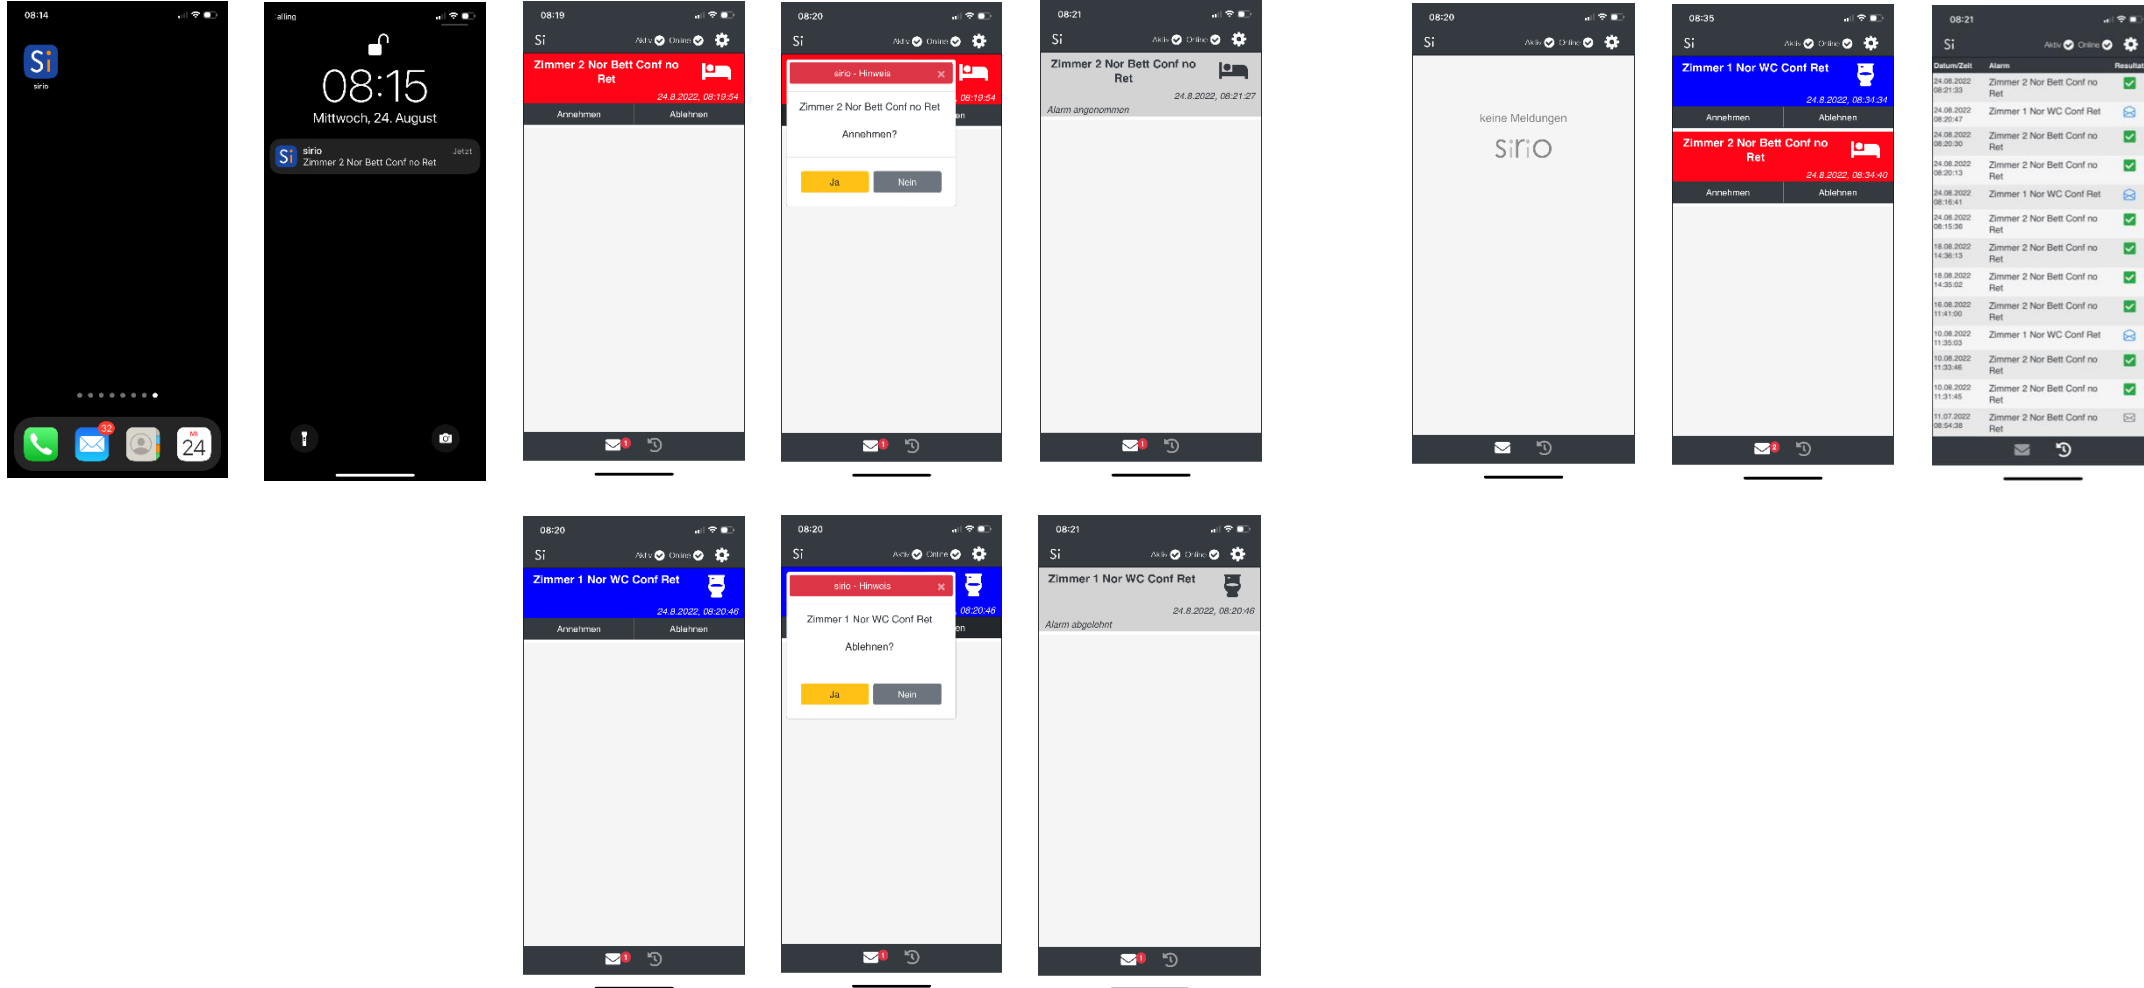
08:14

Si
sirio

32

Mi
24

alling

08:15
Mittwoch, 24. August

sirio
Zimmer 2 Nor Bett Conf no Ret
Jetzt

08:19

Si
Aktiv Online

Zimmer 2 Nor Bett Conf no Ret
24.8.2022, 08:19:54

Annehmen
Ablehnen

1

08:20

Si
Aktiv Online

sirio - Hinweis
Zimmer 2 Nor Bett Conf no Ret
Annehmen?
Ja
Nein

08:19:54

1

08:21

Si
Aktiv Online

Zimmer 2 Nor Bett Conf no Ret
24.8.2022, 08:21:27
Alarm angenommen

1

08:20

Si
Aktiv Online

keine Meldungen
sirio

08:35

Si
Aktiv Online

Zimmer 1 Nor WC Conf Ret
24.8.2022, 08:34:34
Annehmen
Ablehnen

Zimmer 2 Nor Bett Conf no Ret
24.8.2022, 08:34:40
Annehmen
Ablehnen

2

08:21

Si
Aktiv Online

| Datum/Zeit | Alarm | Resultat |
|---|---|---|
| 24.08.2022 08:21:33 | Zimmer 2 Nor Bett Conf no Ret | |
| 24.08.2022 08:20:47 | Zimmer 1 Nor WC Conf Ret | |
| 24.08.2022 08:20:30 | Zimmer 2 Nor Bett Conf no Ret | |
| 24.08.2022 08:20:13 | Zimmer 2 Nor Bett Conf no Ret | |
| 24.08.2022 08:16:41 | Zimmer 1 Nor WC Conf Ret | |
| 24.08.2022 08:15:36 | Zimmer 2 Nor Bett Conf no Ret | |
| 18.08.2022 14:36:13 | Zimmer 2 Nor Bett Conf no Ret | |
| 18.08.2022 14:35:02 | Zimmer 2 Nor Bett Conf no Ret | |
| 16.08.2022 11:41:00 | Zimmer 2 Nor Bett Conf no Ret | |
| 10.08.2022 11:35:03 | Zimmer 1 Nor WC Conf Ret | |
| 10.08.2022 11:33:46 | Zimmer 2 Nor Bett Conf no Ret | |
| 10.08.2022 11:31:45 | Zimmer 2 Nor Bett Conf no Ret | |
| 11.07.2022 08:54:38 | Zimmer 2 Nor Bett Conf no Ret | |

08:20

Si
Aktiv Online

Zimmer 1 Nor WC Conf Ret
24.8.2022, 08:20:46
Annehmen
Ablehnen

1

08:20

Si
Aktiv Online

sirio - Hinweis
Zimmer 1 Nor WC Conf Ret
Ablehnen?
Ja
Nein

08:20:46

1

08:21

Si
Aktiv Online

Zimmer 1 Nor WC Conf Ret
24.8.2022, 08:20:46
Alarm abgelehnt

1